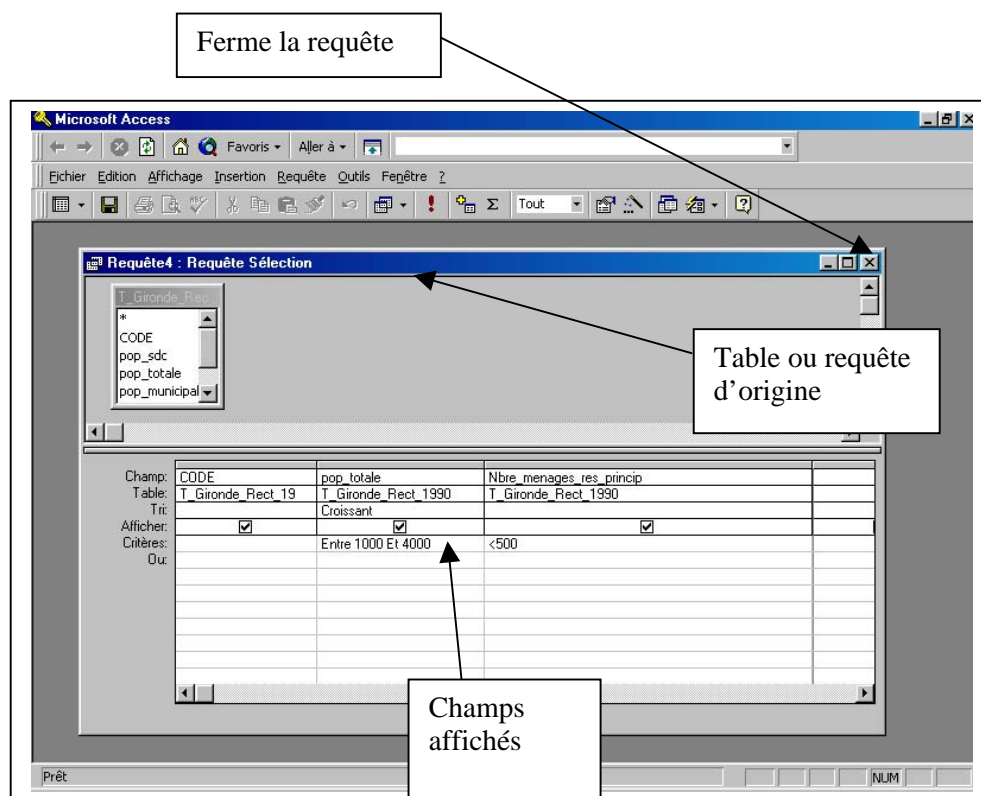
Ferme la requête

Microsoft Access

Favoris Aller à

Fichier Edition Affichage Insertion Requête Outils Fenêtre ?

Tout

Requête4 : Requête Sélection

T_Gironde_Rec

*
CODE
pop_sdc
pop_totale
pop_municipal

Table ou requête d'origine

| Champ: | CODE | pop_totale | Nbre_menages_res_princip |
|---|---|---|---|
| Table: | T_Gironde_Rect_19 | T_Gironde_Rect_1990 | T_Gironde_Rect_1990 |
| Tri: | | Croissant | |
| Afficher: | ☑ | ☑ | ☑ |
| Critères: | | Entre 1000 Et 4000 | <500 |
| Ou: | | | |

Champs affichés

Prêt

NUM